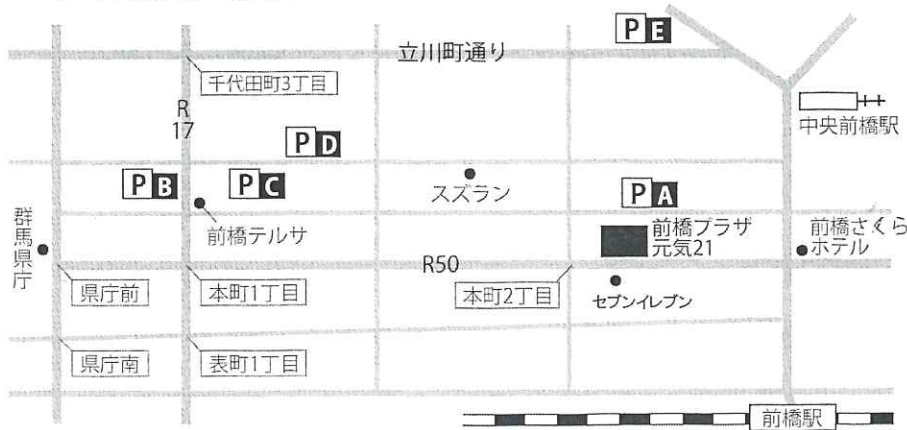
P E

立川町通り

千代田町3丁目

R
17

中央前橋駅

P D

P B

P C

スズラン

P A

群馬県庁

前橋テルサ

前橋プラザ
元気21

前橋さくら
ホテル

R50

県庁前

本町1丁目

本町2丁目

セブンイレブン

県庁南

表町1丁目

前橋駅